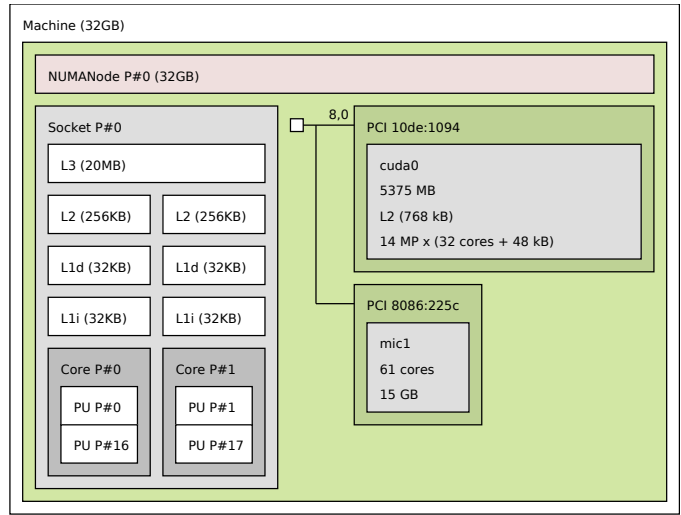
Machine (32GB)

NUMANode P#0 (32GB)

Socket P#0

L3 (20MB)

L2 (256KB)

L2 (256KB)

L1d (32KB)

L1d (32KB)

L1i (32KB)

L1i (32KB)

Core P#0

PU P#0

PU P#16

Core P#1

PU P#1

PU P#17

8,0

PCI 10de:1094

cuda0

5375 MB

L2 (768 kB)

14 MP x (32 cores + 48 kB)

PCI 8086:225c

mic1

61 cores

15 GB